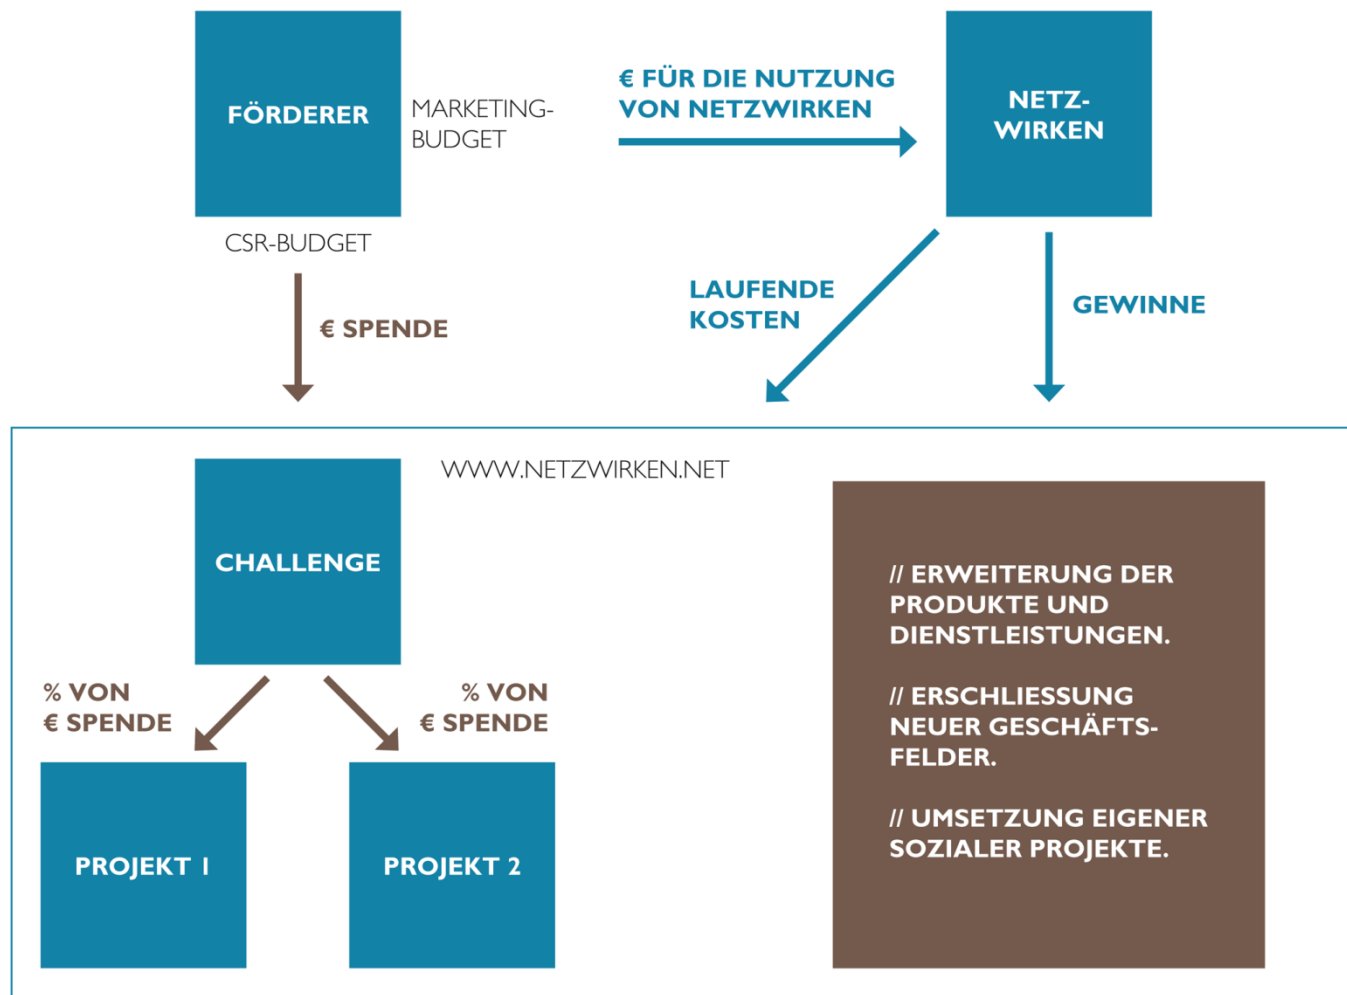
FÖRDERER

MARKETING-BUDGET

€ FÜR DIE NUTZUNG VON NETZWIRKEN

NETZ-WIRKEN

CSR-BUDGET

€ SPENDE

LAUFENDE KOSTEN

GEWINNE

WWW.NETZWIRKEN.NET

CHALLENGE

% VON € SPENDE

% VON € SPENDE

PROJEKT 1

PROJEKT 2

// ERWEITERUNG DER PRODUKTE UND DIENSTLEISTUNGEN.

// ERSCHLIESSUNG NEUER GESCHÄFTSFELDER.

// UMSETZUNG EIGENER SOZIALER PROJEKTE.